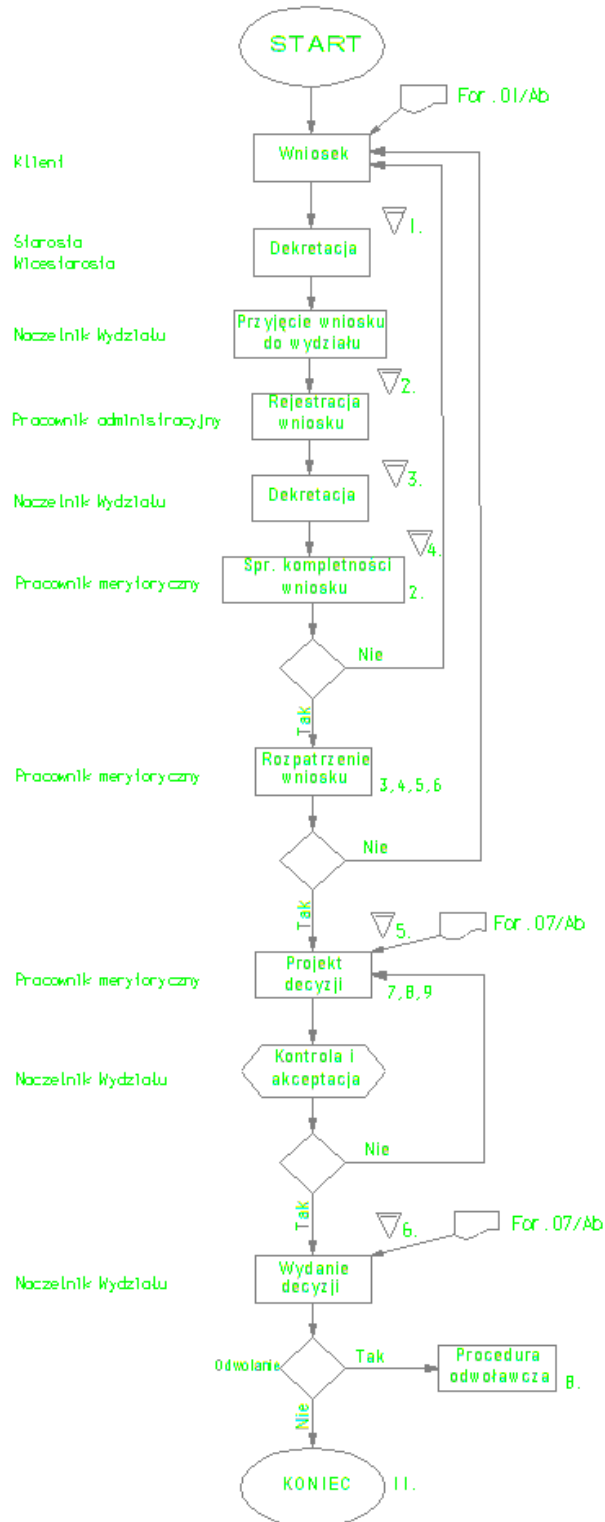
START

For.01/Ab

Klient

Wniosek

1.

Starosta
Wicestarosta

Dekretacja

Naczelnik Wydziału

Przyjęcie wniosku do wydziału

2.

Pracownik administracyjny

Rejestracja wniosku

3.

Naczelnik Wydziału

Dekretacja

4.

Pracownik merytoryczny

Spr. kompletności wniosku

2.

Nie

Tak

Pracownik merytoryczny

Rozpatrzenie wniosku

3,4,5,6

Nie

Tak

5.

For.07/Ab

Pracownik merytoryczny

Projekt decyzji

7,8,9

Naczelnik Wydziału

Kontrola i akceptacja

Nie

Tak

6.

For.07/Ab

Naczelnik Wydziału

Wydanie decyzji

Odwołanie

Tak

Procedura odwoławcza

8.

Nie

KONIEC

11.